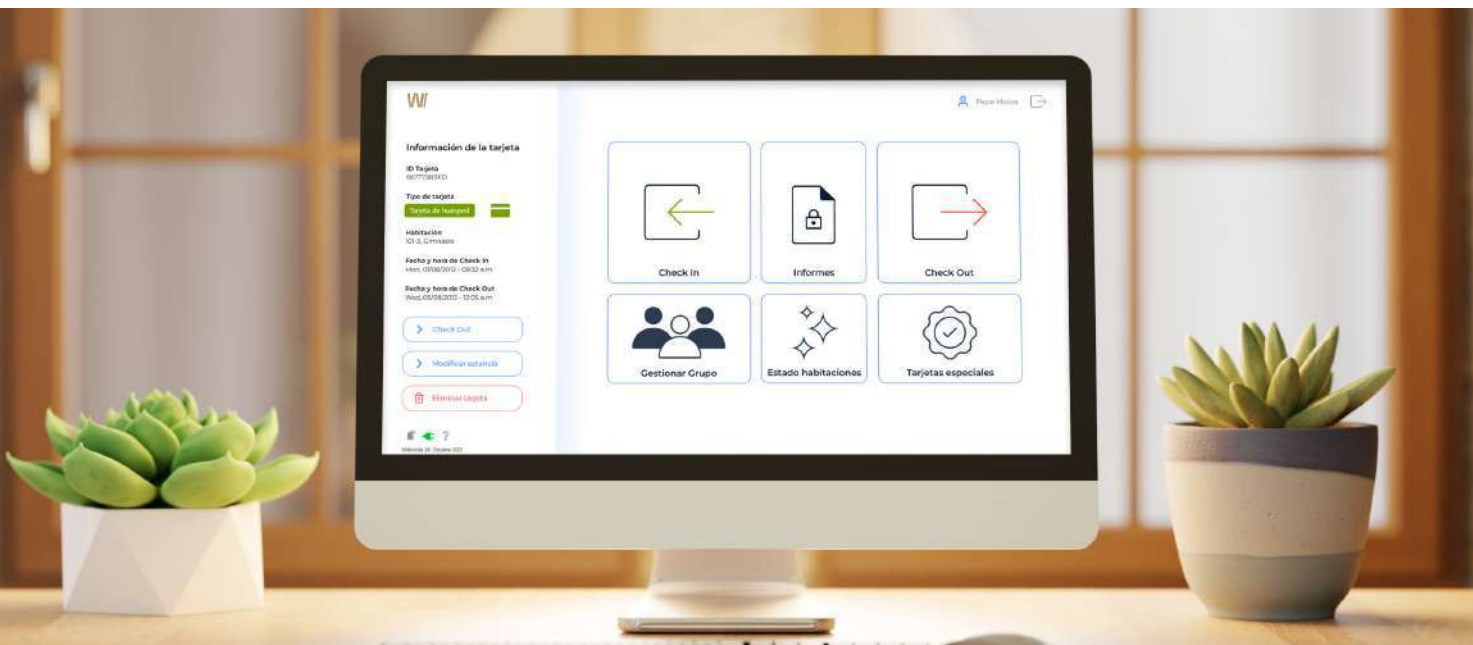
W

Pepe Mora

Información de la tarjeta

ID Tarjeta
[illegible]

Tipo de tarjeta
Tarjeta de huésped

Habitación
101-3, Gimnasio

Fecha y hora de Check In
Mon, 01/08/2012 - 09:32 a.m

Fecha y hora de Check Out
Wed, 03/08/2012 - 12:05 a.m

Check Out

Modificar estancia

Eliminar tarjeta

?

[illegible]

Check In

Informes

Check Out

Gestionar Grupo

Estado habitaciones

Tarjetas especiales